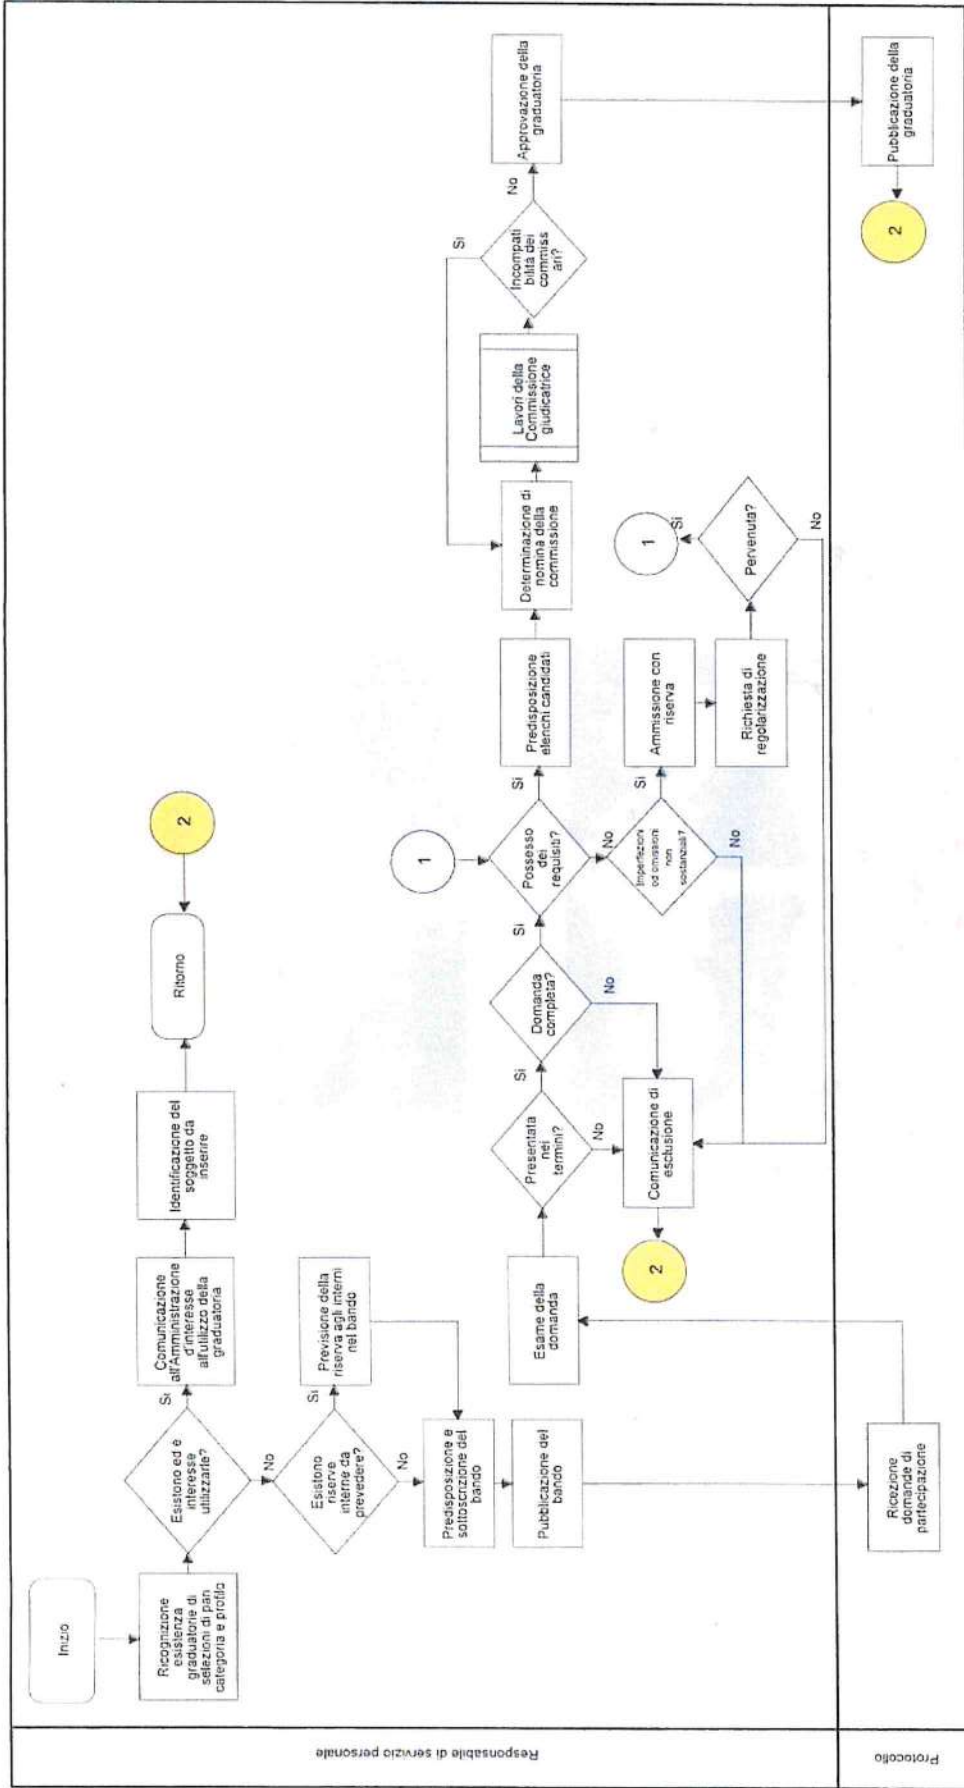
Responsabile di servizio personale

Protocollo

Inizio

Ricognizione esistenza graduatorie di selezioni di pari categoria e profilo

Esistono ed è interesse utilizzarle?

Si

Comunicazione all'Amministrazione d'interesse all'utilizzo della graduatoria

Identificazione del soggetto da inserire

Ritorno

2

No

Esistono riserve interne da prevedere?

Si

Previsione della riserva agli interni nel bando

No

Predisposizione e sottoscrizione del bando

Pubblicazione del bando

Ricezione domande di partecipazione

Esame della domanda

Presentata nei termini?

No

Comunicazione di esclusione

2

Si

Domanda completa?

No

Si

Possesso dei requisiti?

1

No

Imperfezioni od omissioni non sostanziali?

No

Si

Ammissione con riserva

Richiesta di regolarizzazione

Pervenuta?

Si

1

No

Si

Predisposizione elenchi candidati

Determinazione di nomina della commissione

Lavori della Commissione giudicatrice

Incompatibilità dei commissari?

Si

No

Approvazione della graduatoria

Pubblicazione della graduatoria

2